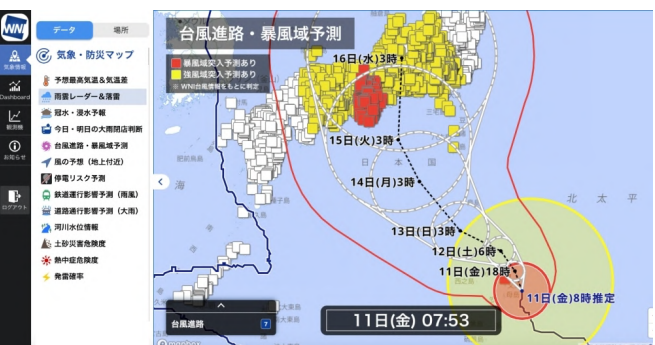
WNI

気象・防災

Dashboard

観測

お知らせ

ログアウト

データ

場所

気象・防災マップ

予想最高気温&気温差

雨雲レーダー&落雷

冠水・浸水予報

今日・明日の大雨閉店判断

台風進路・暴風域予測

風の予想（地上付近）

停電リスク予測

鉄道運行影響予測（雨風）

道路通行影響予測（大雨）

河川水位情報

土砂災害危険度

熱中症危険度

発雷確率

台風進路・暴風域予測

暴風域突入予測あり

強風域突入予測あり

※WNI台風情報をもとに判定

16日(水)3時

15日(火)3時

14日(月)3時

13日(日)3時

12日(土)6時

11日(金)18時

11日(金)8時推定

日本海

北太平

台風進路

11日(金) 07:53

mapbox